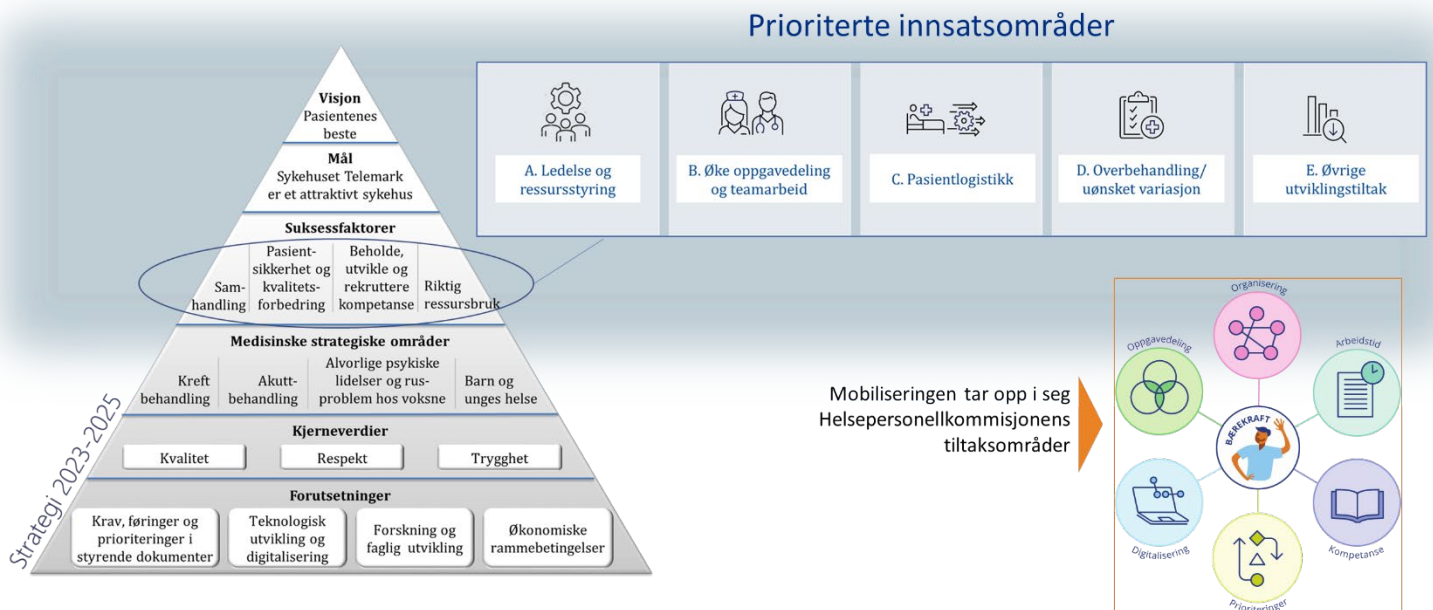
Prioriterte innsatsområder

A. Ledelse og ressursstyring

B. Øke oppgavedeling og teamarbeid

C. Pasientlogistikk

D. Overbehandling/ uønsket variasjon

E. Øvrige utviklingstiltak

Visjon
Pasientenes beste

Mål
Sykehuset Telemark er et attraktivt sykehus

Suksessfaktorer

| Samhandling | Pasientsikkerhet og kvalitetsforbedring | Beholde, utvikle og rekruttere kompetanse | Riktig ressursbruk |
|---|---|---|---|

Medisinske strategiske områder

| Kreft behandling | Akuttbehandling | Alvorlige psykiske lidelser og rusproblem hos voksne | Barn og unges helse |
|---|---|---|---|

Kjerneverdier

Kvalitet | Respekt | Trygghet

Forutsetninger

Krav, føringer og prioriteringer i styrende dokumenter | Teknologisk utvikling og digitalisering | Forskning og faglig utvikling | Økonomiske rammebetingelser

Strategi 2023-2025

Mobiliseringen tar opp i seg Helsepersonellkommisjonens tiltaksområder

Organisering
Arbeidstid
Kompetanse
Prioriteringer
Digitalisering
Oppgavedeling
BÆREKRAFT